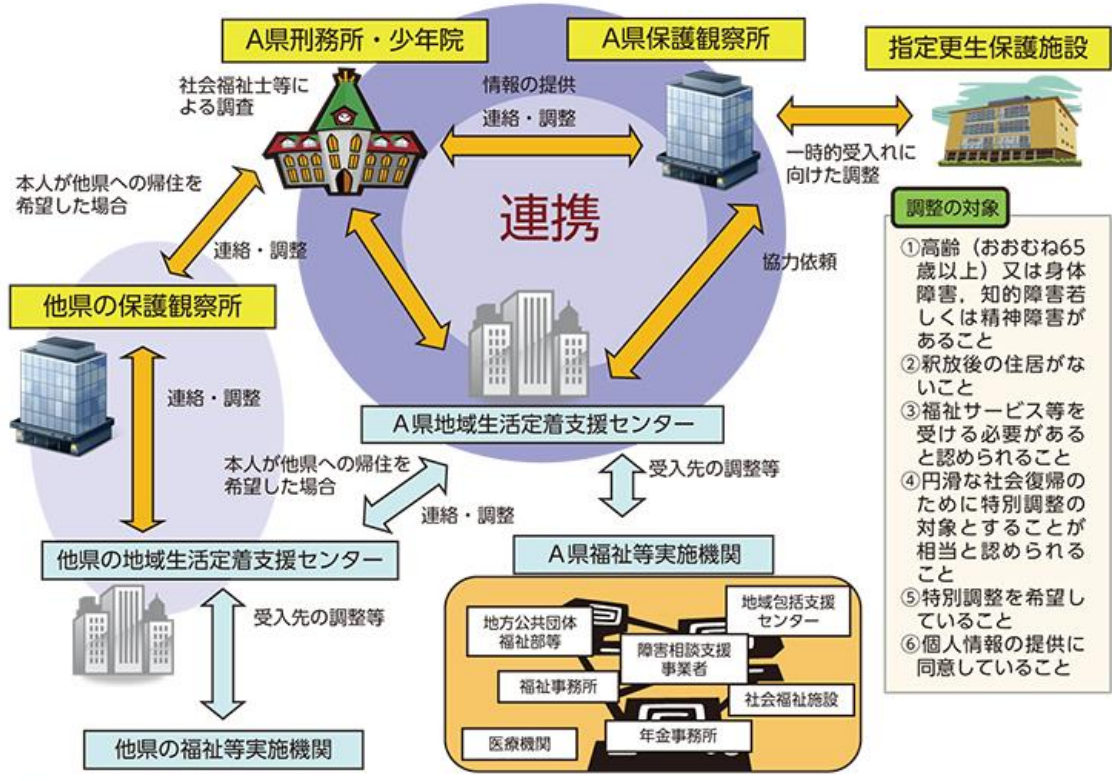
A県刑務所・少年院

A県保護観察所

指定更生保護施設

社会福祉士等による調査

情報の提供

連絡・調整

本人が他県への帰住を希望した場合

一時的受入れに向けた調整

連携

調整の対象

連絡・調整

協力依頼

①高齢（おおむね65歳以上）又は身体障害，知的障害若しくは精神障害があること
②釈放後の住居がないこと
③福祉サービス等を受ける必要があると認められること
④円滑な社会復帰のために特別調整の対象とすることが相当と認められること
⑤特別調整を希望していること
⑥個人情報の提供に同意していること

他県の保護観察所

連絡・調整

A県地域生活定着支援センター

本人が他県への帰住を希望した場合

受入先の調整等

連絡・調整

他県の地域生活定着支援センター

A県福祉等実施機関

受入先の調整等

地方公共団体福祉部等

地域包括支援センター

障害相談支援事業者

福祉事務所

社会福祉施設

医療機関

年金事務所

他県の福祉等実施機関